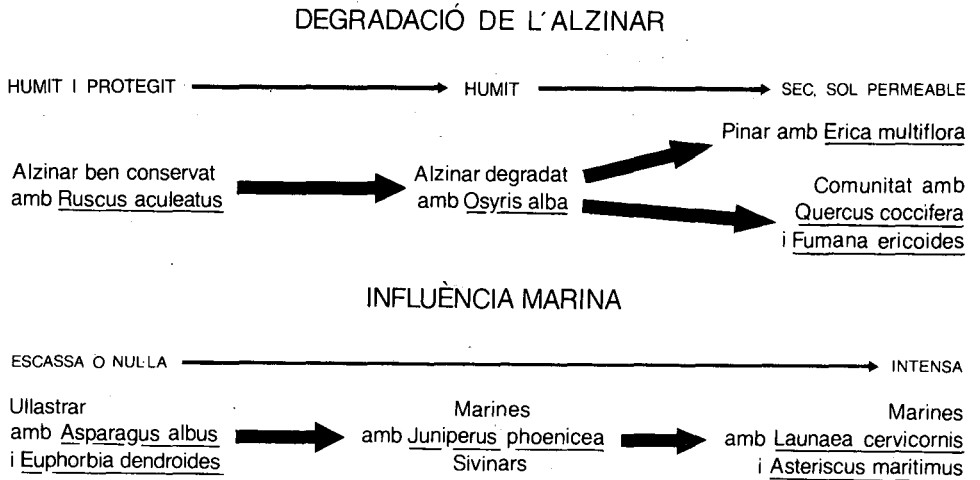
DEGRADACIÓ DE L'ALZINAR

HUMIT I PROTEGIT → HUMIT → SEC, SOL PERMEABLE

Alzinar ben conservat amb Ruscus aculeatus

Alzinar degradat amb Osyris alba

Pinar amb Erica multiflora

Comunitat amb Quercus coccifera i Fumana ericoides

INFLUÈNCIA MARINA

ESCASSA O NUL·LA → INTENSA

Ullastrar amb Asparagus albus i Euphorbia dendroides

Marines amb Juniperus phoenicea Sivinars

Marines amb Launaea cervicornis i Asteriscus maritimus